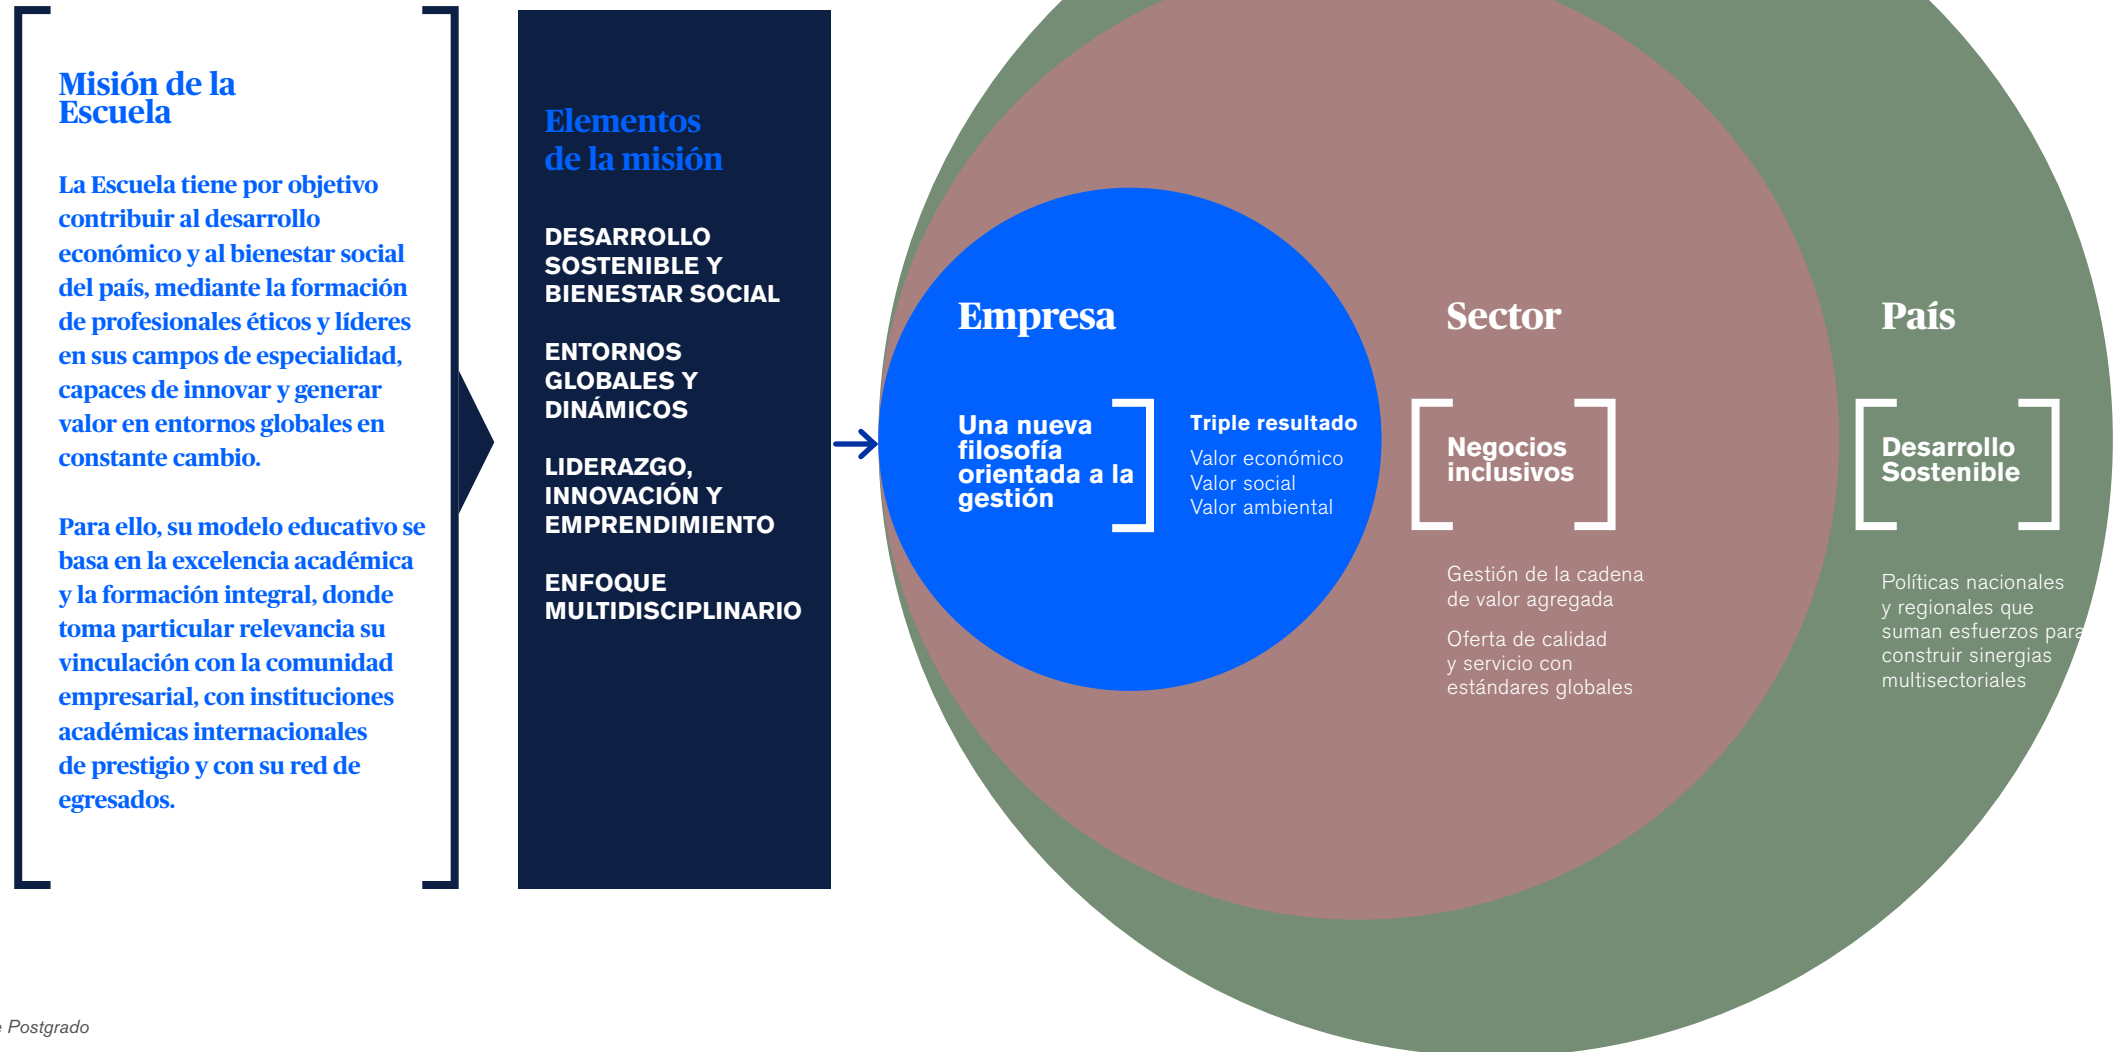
Misión de la Escuela

La Escuela tiene por objetivo contribuir al desarrollo económico y al bienestar social del país, mediante la formación de profesionales éticos y líderes en sus campos de especialidad, capaces de innovar y generar valor en entornos globales en constante cambio.

Para ello, su modelo educativo se basa en la excelencia académica y la formación integral, donde toma particular relevancia su vinculación con la comunidad empresarial, con instituciones académicas internacionales de prestigio y con su red de egresados.

Elementos de la misión

DESARROLLO SOSTENIBLE Y BIENESTAR SOCIAL

ENTORNOS GLOBALES Y DINÁMICOS

LIDERAZGO, INNOVACIÓN Y EMPRENDIMIENTO

ENFOQUE MULTIDISCIPLINARIO

Empresa

Una nueva filosofía orientada a la gestión

Triple resultado
Valor económico
Valor social
Valor ambiental

Sector

Negocios inclusivos

Gestión de la cadena de valor agregada

Oferta de calidad y servicio con estándares globales

País

Desarrollo Sostenible

Políticas nacionales y regionales que suman esfuerzos para construir sinergias multisectoriales

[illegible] Postgrado